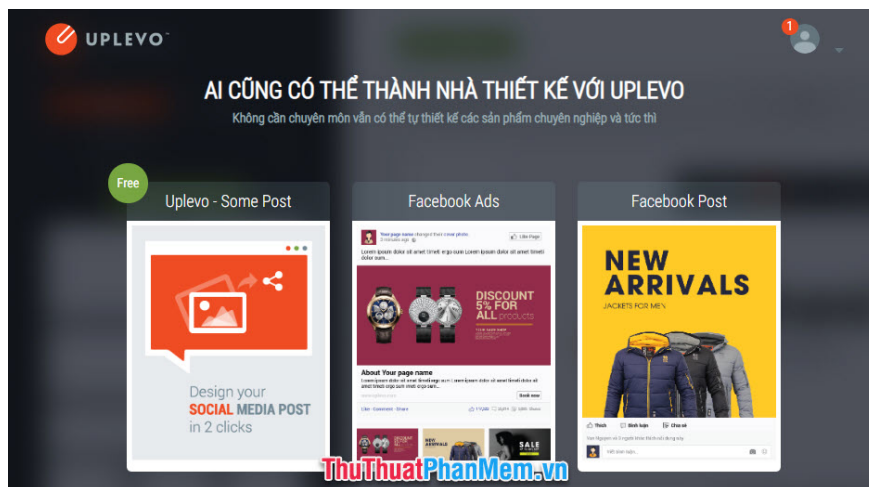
UPLEVO

1

AI CŨNG CÓ THỂ THÀNH NHÀ THIẾT KẾ VỚI UPLEVO

Không cần chuyên môn vẫn có thể tự thiết kế các sản phẩm chuyên nghiệp và tức thì

Free

Uplevo - Some Post

Design your SOCIAL MEDIA POST in 2 clicks

Facebook Ads

Your page name changed their cover photo

Like Page

Lorem ipsum dolor sit amet timeit ergo sum Lorem ipsum dolor sit amet dolor eum

DISCOUNT 5% FOR ALL products

About Your page name

Lorem ipsum dolor sit amet timeit ergo sum Lorem ipsum dolor sit amet

Book now

Like · Comment · Share

NEW ARRIVALS

SALE

Facebook Post

NEW ARRIVALS

JACKETS FOR MEN

Thích

Bình luận

Chia sẻ

Viết bình luận...

ThuThuatPhanMem.vn